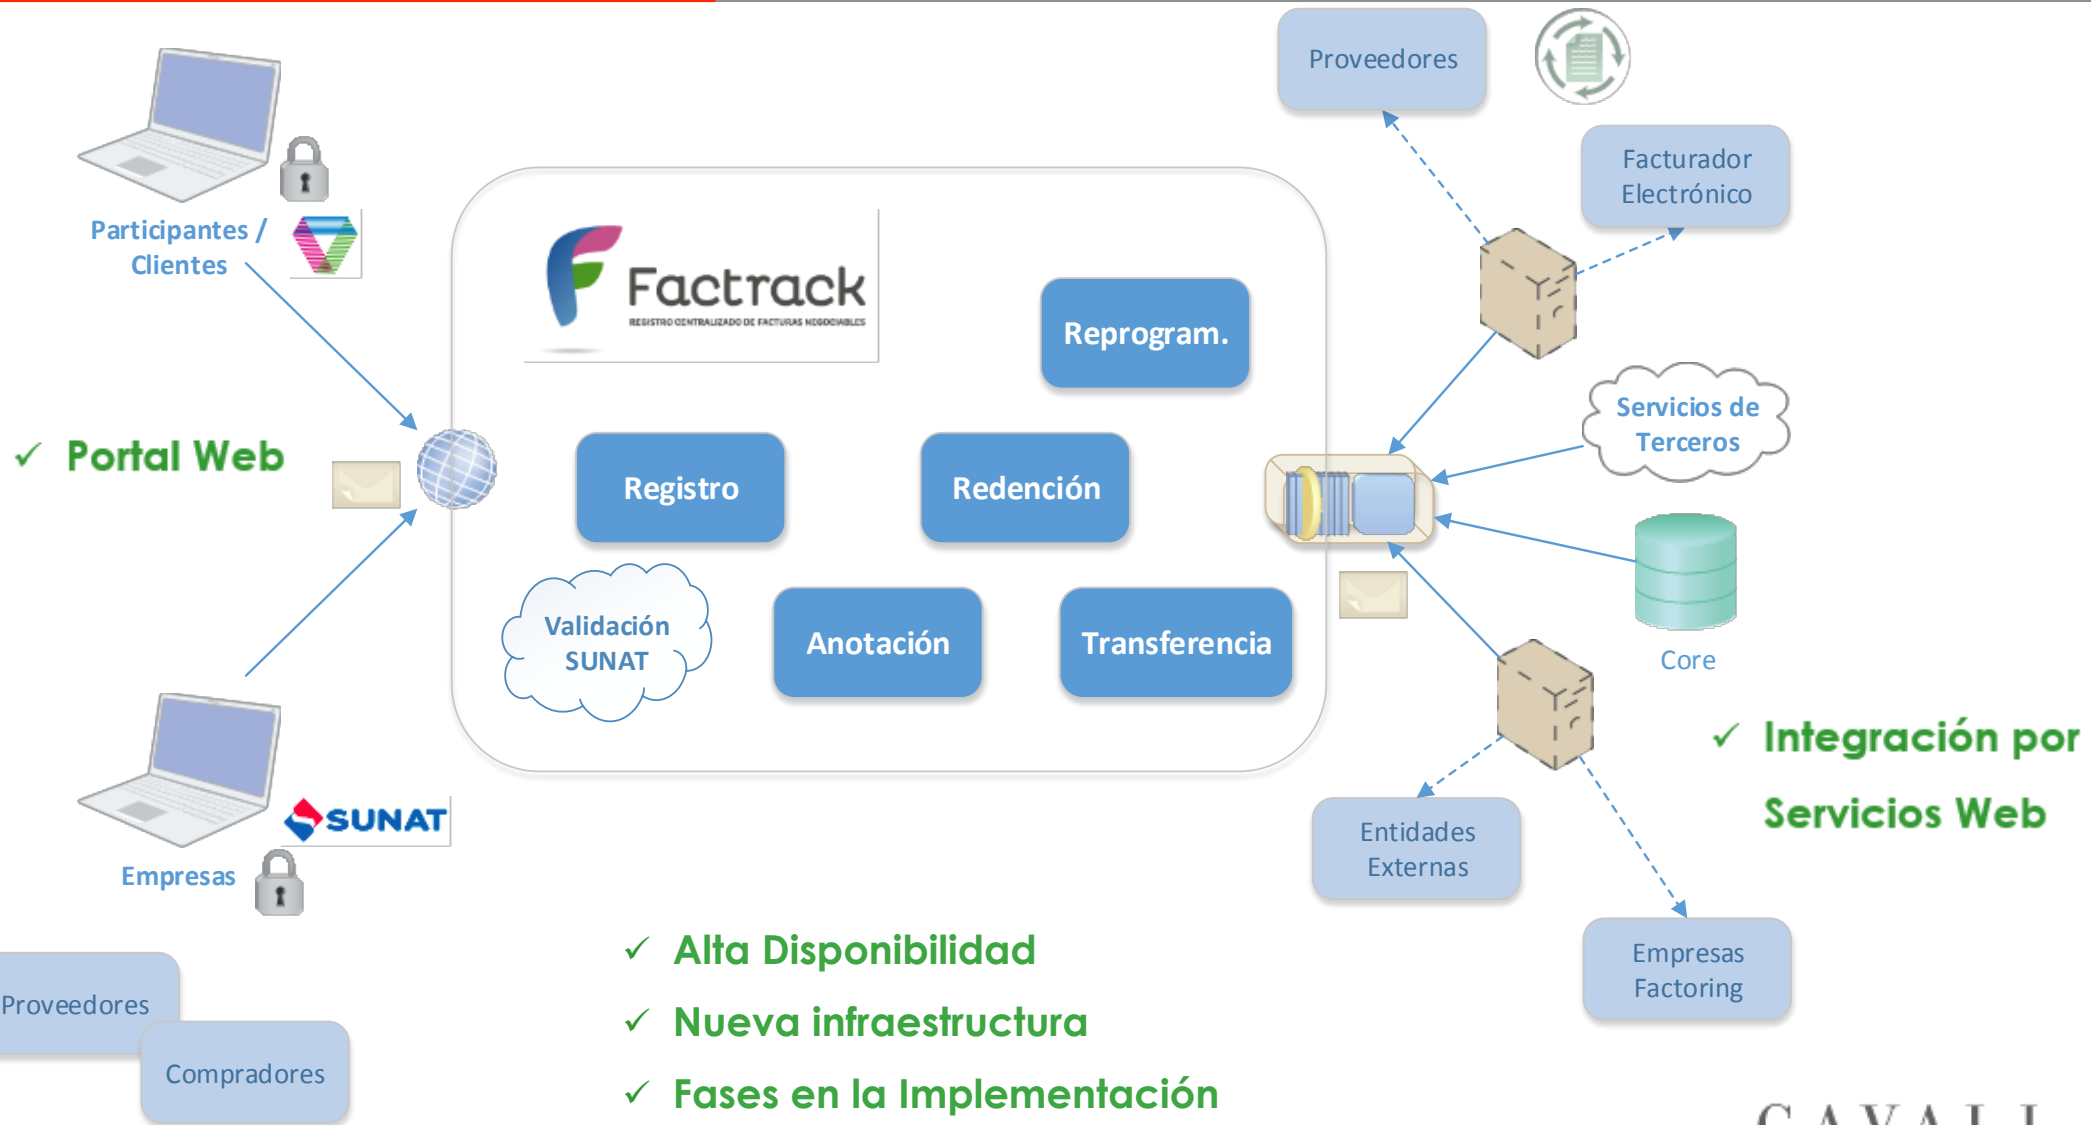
Participantes / Clientes

✓ Portal Web

Empresas

SUNAT

Proveedores

Compradores

Factrack
REGISTRO CENTRALIZADO DE FACTURAS NEGOCIABLES

Reprogram.

Registro

Redención

Validación SUNAT

Anotación

Transferencia

Proveedores

Facturador Electrónico

Servicios de Terceros

Core

✓ Integración por Servicios Web

Entidades Externas

Empresas Factoring

✓ Alta Disponibilidad
✓ Nueva infraestructura
✓ Fases en la Implementación

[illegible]